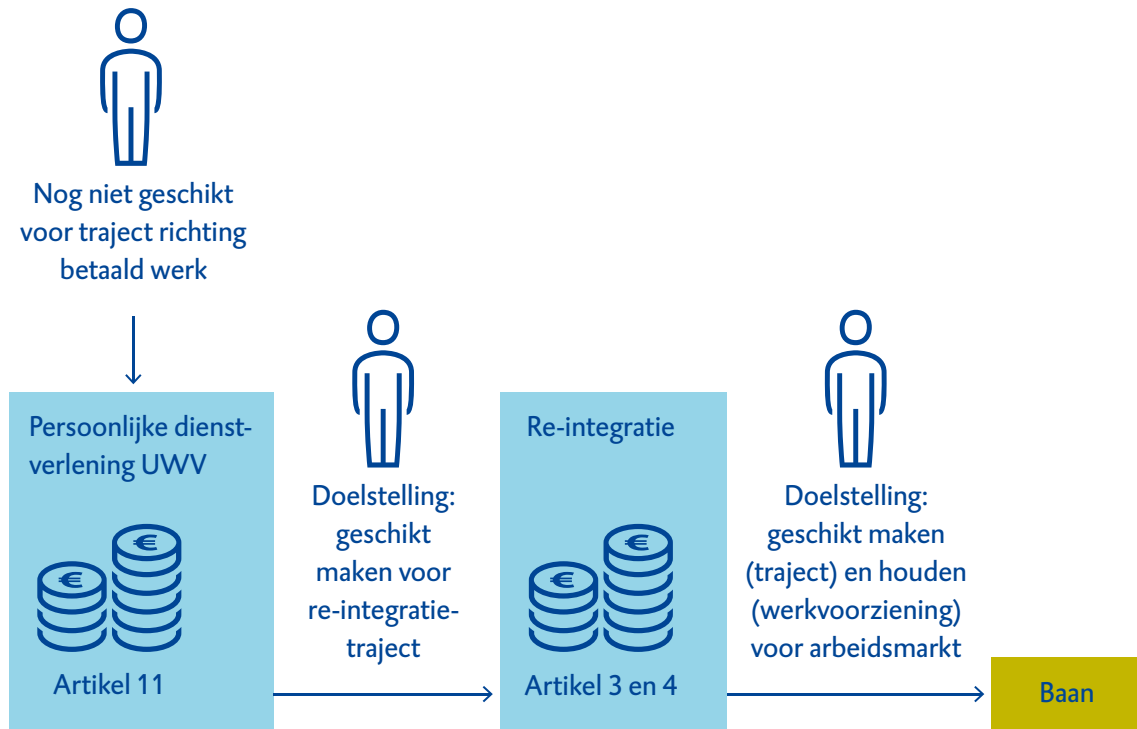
Nog niet geschikt voor traject richting betaald werk

Persoonlijke dienstverlening UWV

$€$

Artikel 11

Doelstelling: geschikt maken voor re-integratietraject

Re-integratie

$€$

Artikel 3 en 4

Doelstelling: geschikt maken (traject) en houden (werkvoorziening) voor arbeidsmarkt

Baan